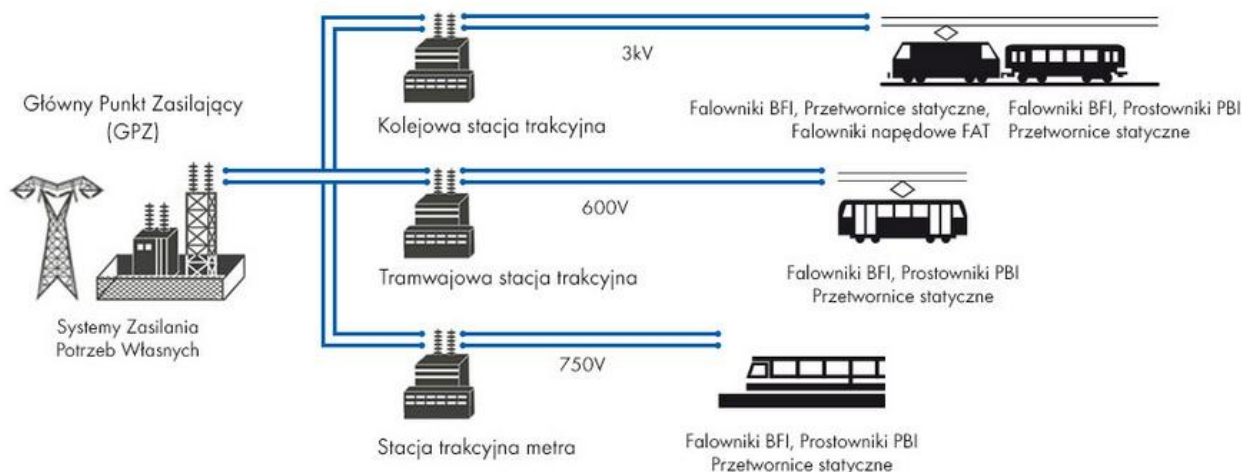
Główny Punkt Zasilający (GPZ)

Systemy Zasilania Potrzeb Własnych

Kolejowa stacja trakcyjna

3kV

Falowniki BFI, Przetwornice statyczne, Falowniki napędowe FAT

Falowniki BFI, Prostowniki PBI Przetwornice statyczne

Tramwajowa stacja trakcyjna

600V

Falowniki BFI, Prostowniki PBI Przetwornice statyczne

Stacja trakcyjna metra

750V

Falowniki BFI, Prostowniki PBI Przetwornice statyczne